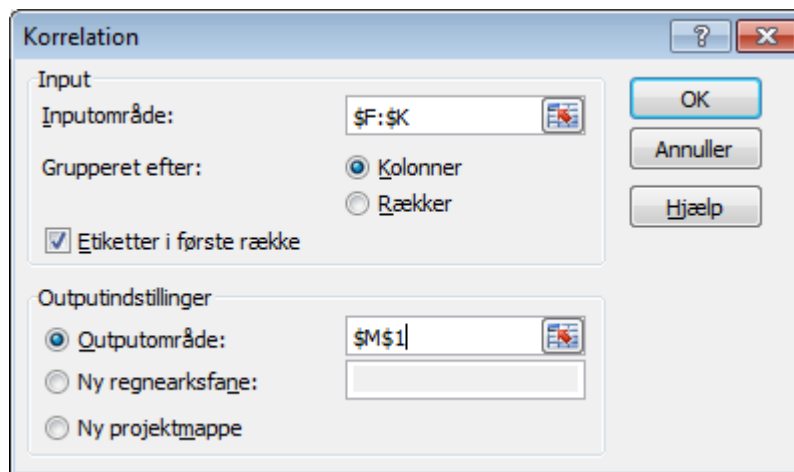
Korrelation

?

Input

Inputområde: $F:$K

Grupperet efter:

Kolonner

Rækker

Etiketter i første række

Outputindstillinger

Outputområde: $M$1

Ny regnearksfane:

Ny projektmappe

OK

Annuller

Hjælp